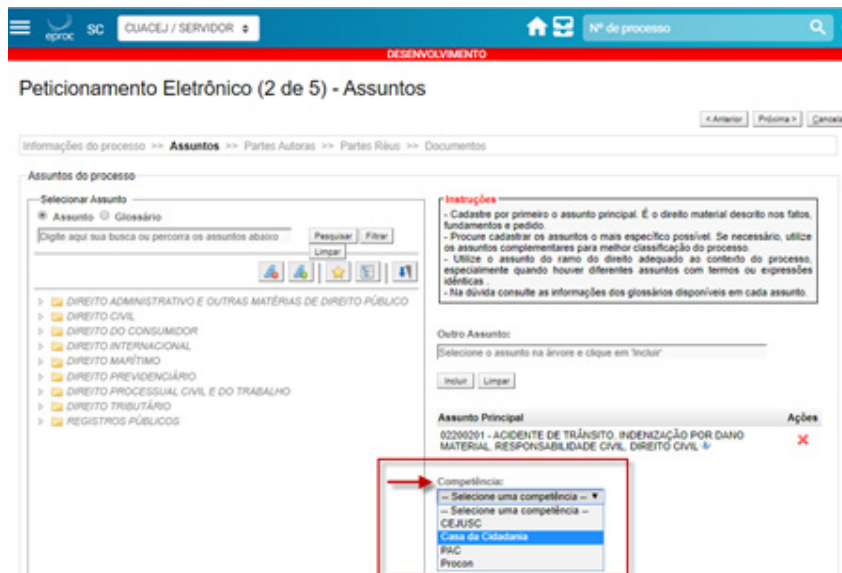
eproc SC CUACEJ / SERVIDOR

Nº de processo

DESENVOLVIMENTO

Peticionamento Eletrônico (2 de 5) - Assuntos

< Anterior Próxima > Cancela

Informações do processo >> Assuntos >> Partes Autoras >> Partes Réus >> Documentos

Assuntos do processo

Selecionar Assunto

Assunto Glossário

Digite aqui sua busca ou percorra os assuntos abaixo

Pesquisar Filtrar Limpar

DIREITO ADMINISTRATIVO E OUTRAS MATÉRIAS DE DIREITO PÚBLICO
DIREITO CIVIL
DIREITO DO CONSUMIDOR
DIREITO INTERNACIONAL
DIREITO MARÍTIMO
DIREITO PREVIDENCIÁRIO
DIREITO PROCESSUAL CIVIL E DO TRABALHO
DIREITO TRIBUTÁRIO
REGISTROS PÚBLICOS

Instruções
- Cadastre por primeiro o assunto principal. É o direito material descrito nos fatos, fundamentos e pedido.
- Procure cadastrar os assuntos o mais específico possível. Se necessário, utilize os assuntos complementares para melhor classificação do processo.
- Utilize o assunto do ramo do direito adequado ao contexto do processo, especialmente quando houver diferentes assuntos com termos ou expressões idênticas.
- Na dúvida consulte as informações dos glossários disponíveis em cada assunto.

Outro Assunto:

Selecione o assunto na árvore e clique em 'Incluir'

Incluir Limpar

Assunto Principal Ações

02200201 - ACIDENTE DE TRÂNSITO, INDENIZAÇÃO POR DANO MATERIAL, RESPONSABILIDADE CIVIL, DIREITO CIVIL

Competência:

-- Selecione uma competência --
-- Selecione uma competência --
CEJUSC
Casa da Cidadania
PAC
Procon